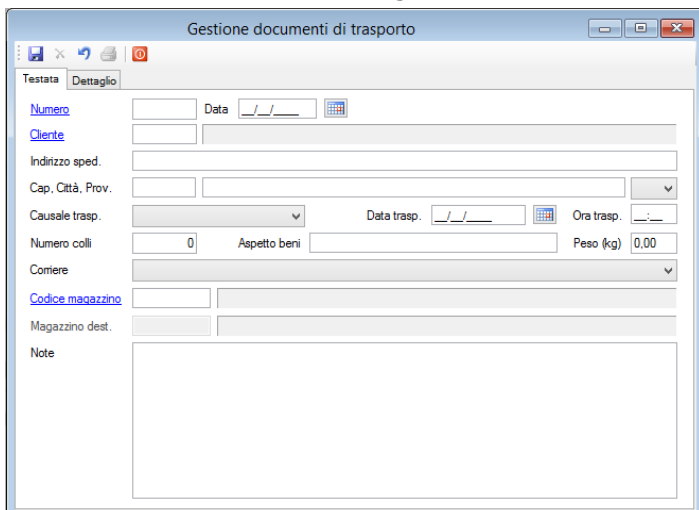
Gestione documenti di trasporto

Testata | Dettaglio

Numero
Data __/__/____
Cliente
Indirizzo sped.
Cap, Città, Prov.
Causale trasp.
Data trasp. __/__/____
Ora trasp. __:__
Numero colli 0
Aspetto beni
Peso (kg) 0,00
Corriere
Codice magazzino
Magazzino dest.
Note